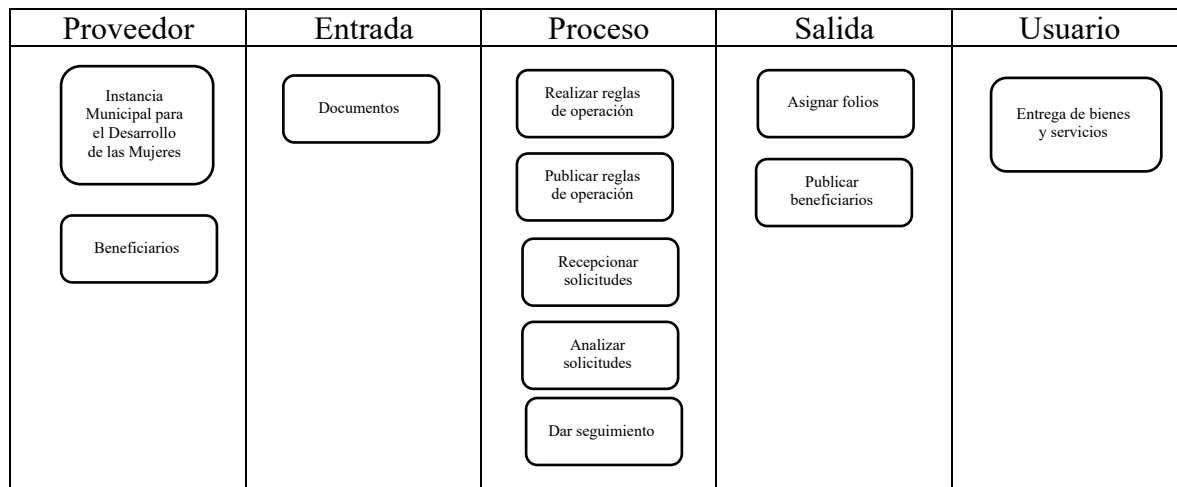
| Proveedor | Entrada | Proceso | Salida | Usuario |
|---|---|---|---|---|
| Instancia Municipal para el Desarrollo de las Mujeres | Documentos | Realizar reglas de operación | Asignar folios | Entrega de bienes y servicios |
| Beneficiarios | | Publicar reglas de operación | Publicar beneficiarios | |
| | | Recepcionar solicitudes | | |
| | | Analizar solicitudes | | |
| | | Dar seguimiento | | |